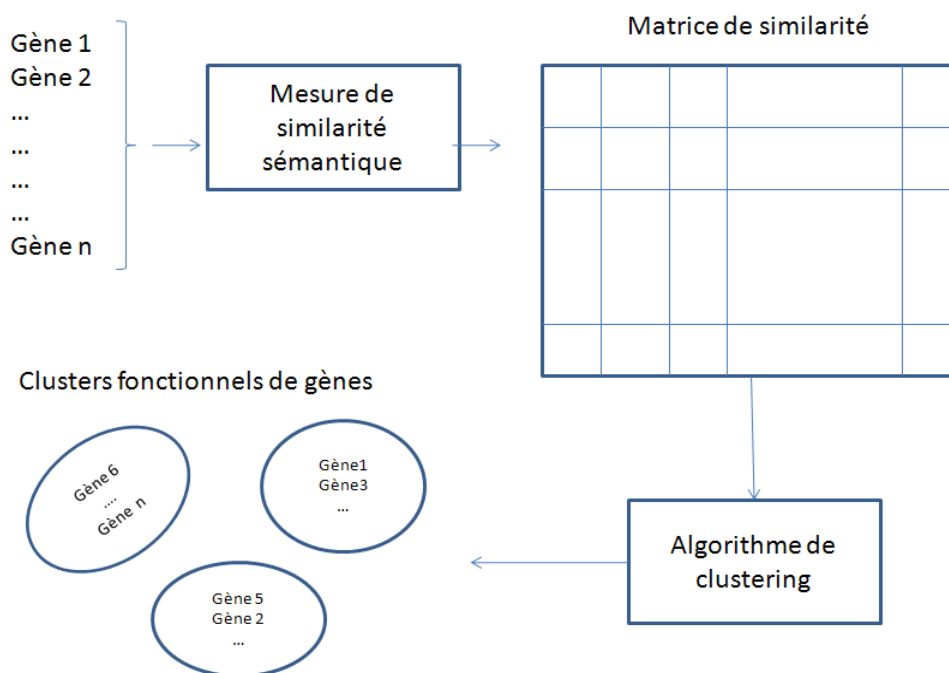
Gène 1
Gène 2
...
...
...
...
Gène n

Mesure de similarité sémantique

Matrice de similarité

Clusters fonctionnels de gènes

Gène 6
....
Gène n

Gène1
Gène3
...

Gène 5
Gène 2
...

Algorithme de clustering